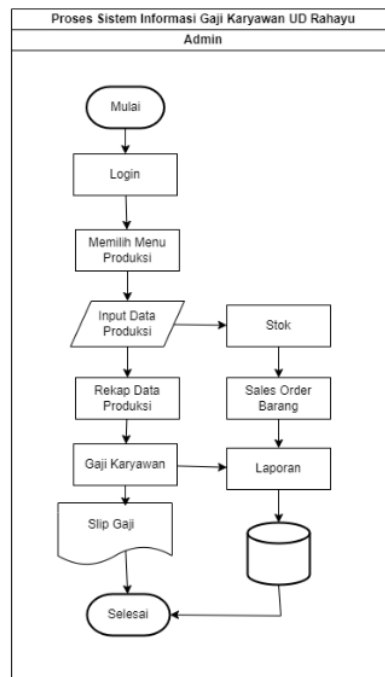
Proses Sistem Informasi Gaji Karyawan UD Rahayu

Admin

Mulai

Login

Memilih Menu Produksi

Input Data Produksi

Stok

Rekap Data Produksi

Sales Order Barang

Gaji Karyawan

Laporan

Slip Gaji

Selesai